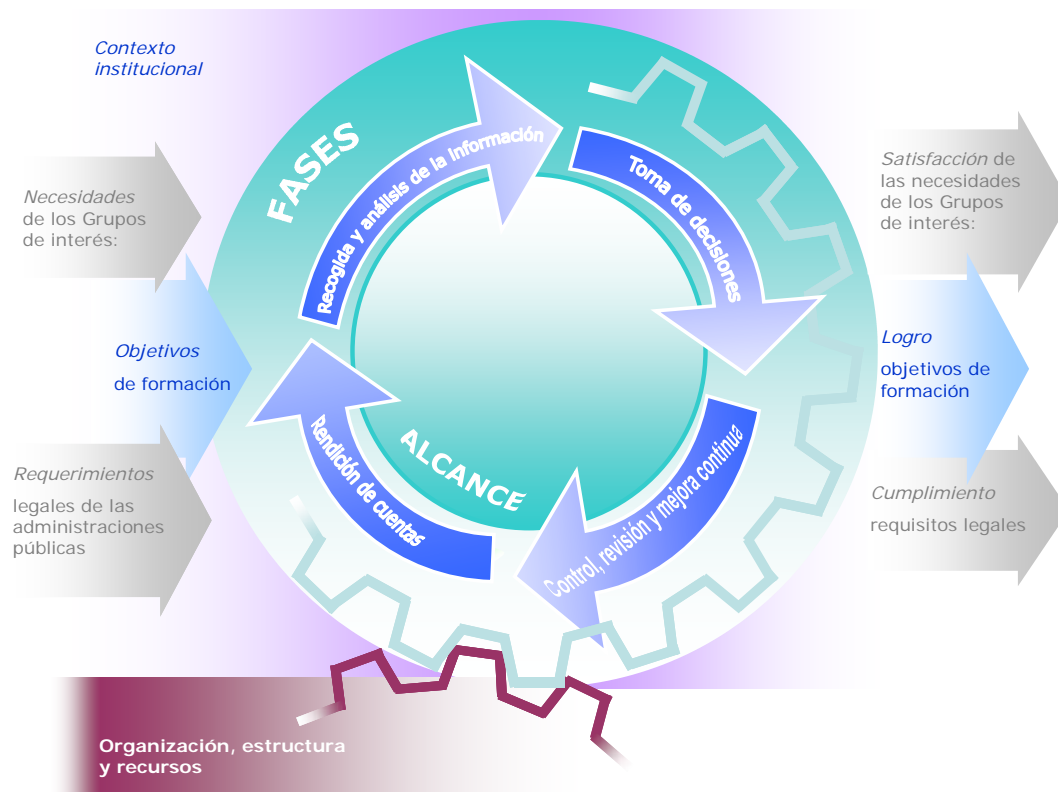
Contexto institucional

Necesidades de los Grupos de interés:

Objetivos de formación

Requerimientos legales de las administraciones públicas

FASES

Recogida y análisis de la información

Toma de decisiones

Control, revisión y mejora continua

Rendición de cuentas

ALCANCE

Satisfacción de las necesidades de los Grupos de interés:

Logro objetivos de formación

Cumplimiento requisitos legales

Organización, estructura y recursos